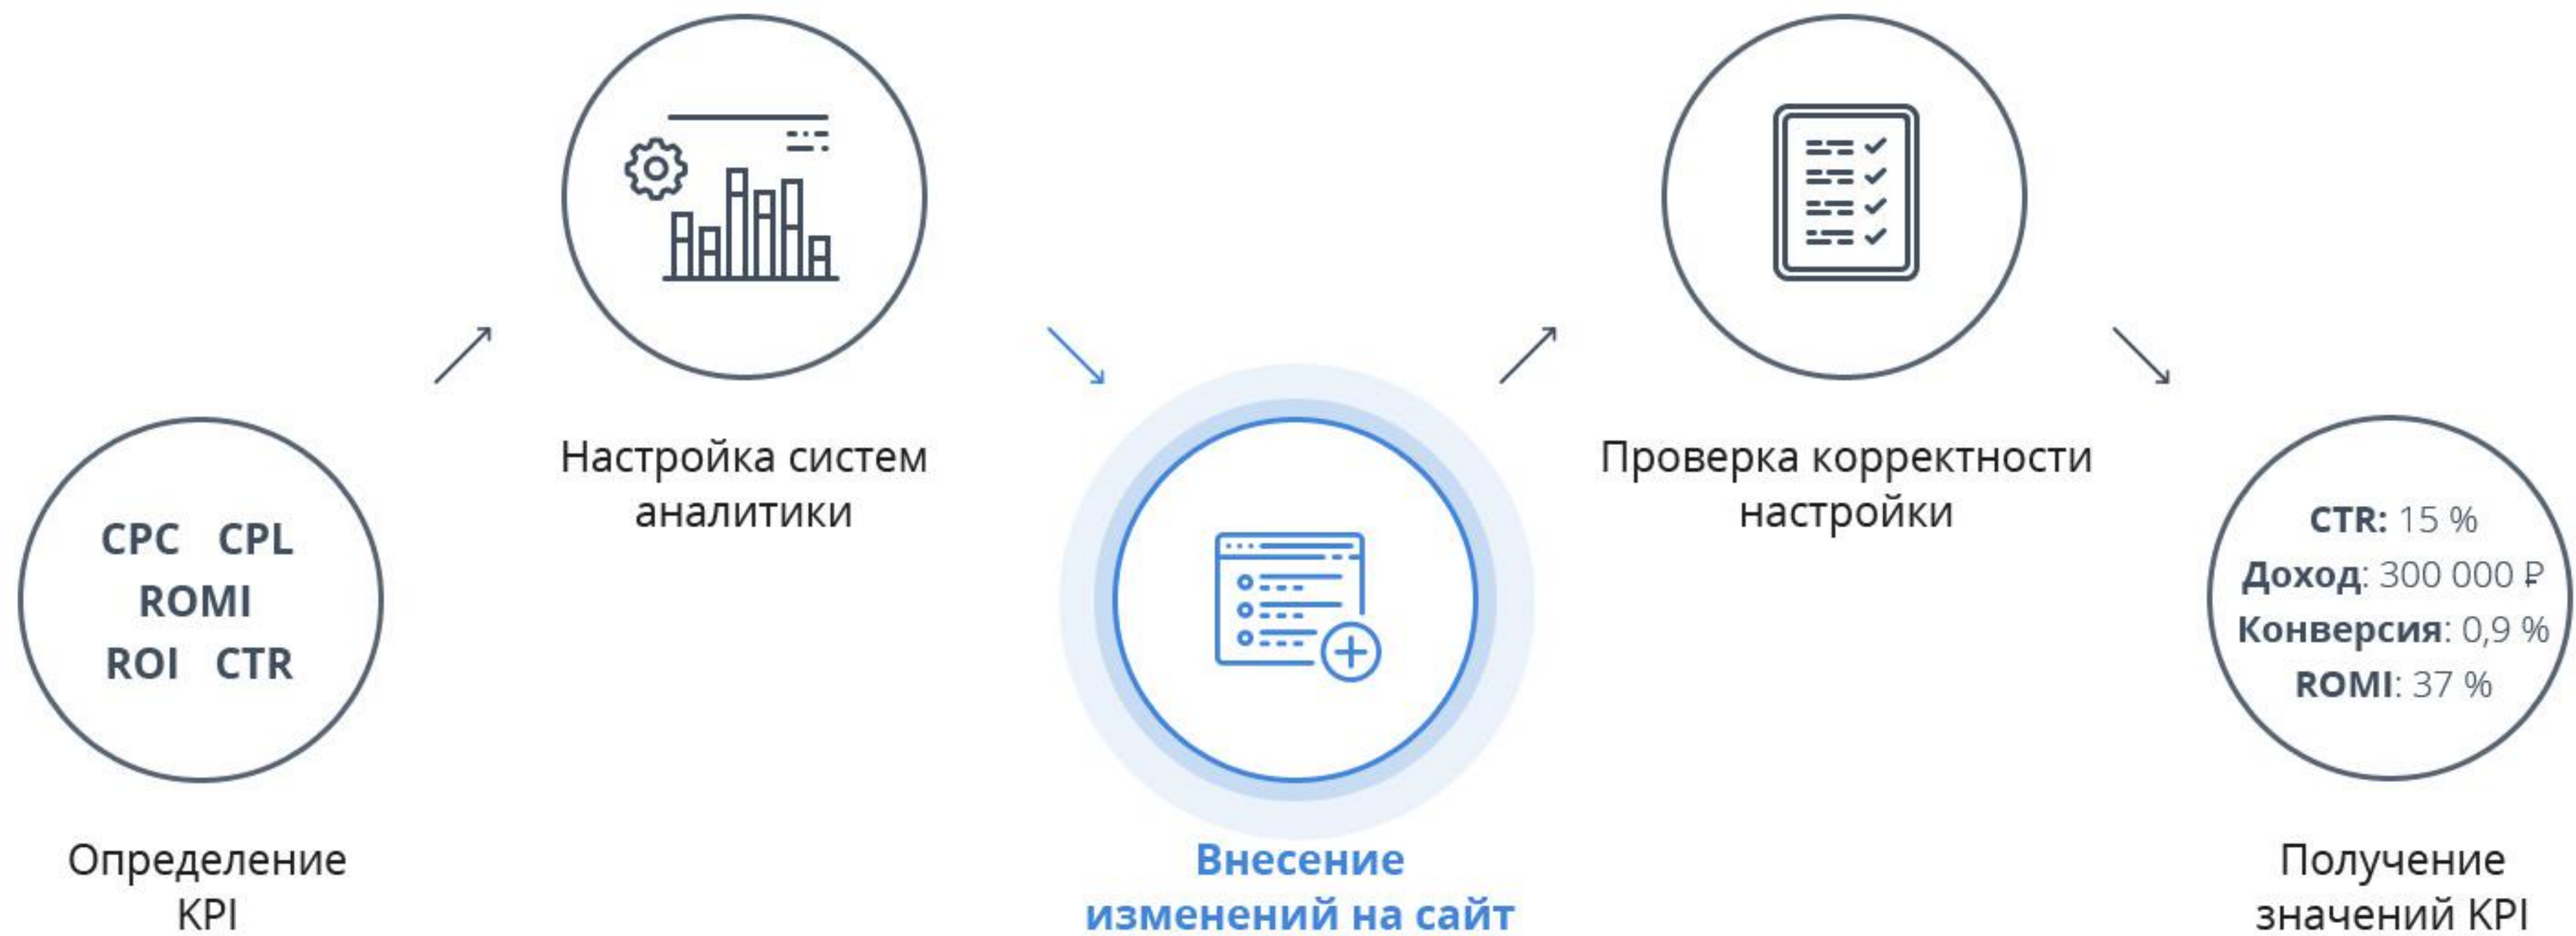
CPC CPL
ROMI
ROI CTR

Определение KPI

Настройка систем аналитики

Внесение изменений на сайт

Проверка корректности настройки

CTR: 15 %
Доход: 300 000 ₽
Конверсия: 0,9 %
ROMI: 37 %

Получение значений KPI